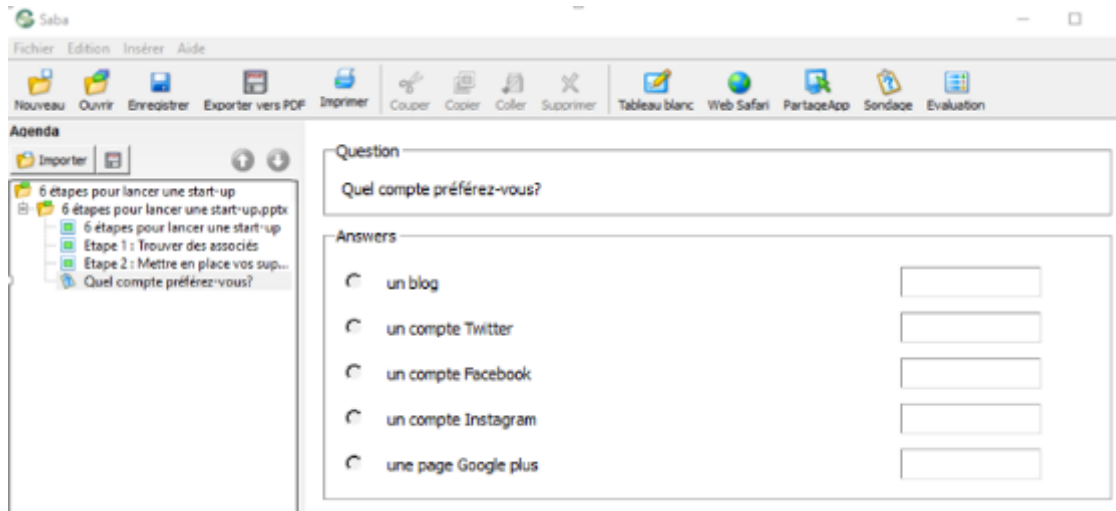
Saba

Fichier Edition Insérer Aide

Nouveau Ouvrir Enregistrer Exporter vers PDF Imprimer Couper Copier Coller Supprimer Tableau blanc Web Safari PartageApp Sondage Evaluation

Agenda

Importer

6 étapes pour lancer une start-up
6 étapes pour lancer une start-up.pptx
6 étapes pour lancer une start-up
Etape 1 : Trouver des associés
Etape 2 : Mettre en place vos sup...
Quel compte préférez-vous?

Question

Quel compte préférez-vous?

Answers

un blog

un compte Twitter

un compte Facebook

un compte Instagram

une page Google plus